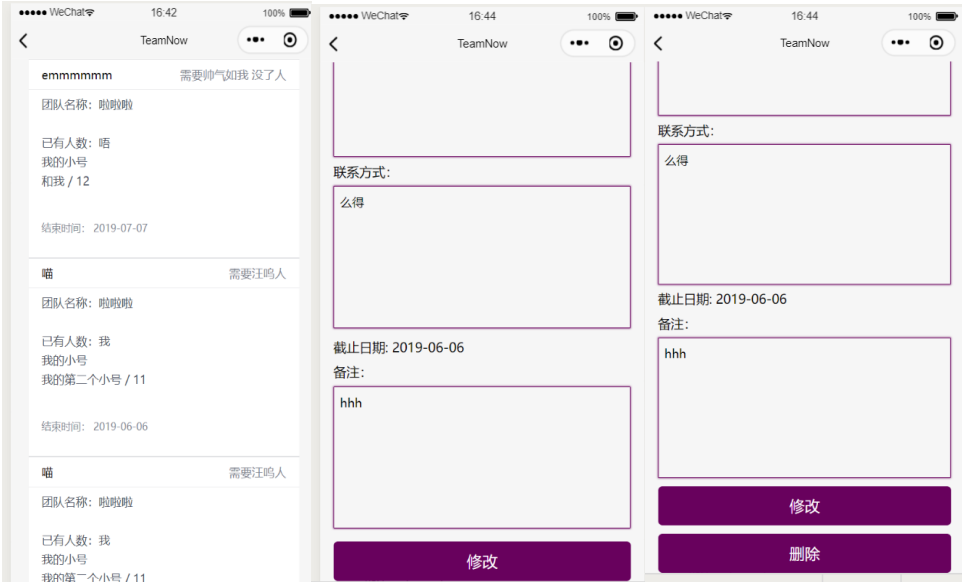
●●●●● WeChat 16:42 100%

TeamNow

emmmmmm 需要帅气如我 没了人

团队名称：啦啦啦

已有人数：唔
我的小号
和我 / 12

结束时间：2019-07-07

喵 需要汪呜人

团队名称：啦啦啦

已有人数：我
我的小号
我的第二个小号 / 11

结束时间：2019-06-06

喵 需要汪呜人

团队名称：啦啦啦

已有人数：我
我的小号
我的第二个小号 / 11

●●●●● WeChat 16:44 100%

TeamNow

联系方式：

么得

截止日期: 2019-06-06

备注：

hhh

修改

●●●●● WeChat 16:44 100%

TeamNow

联系方式：

么得

截止日期: 2019-06-06

备注：

hhh

修改

删除